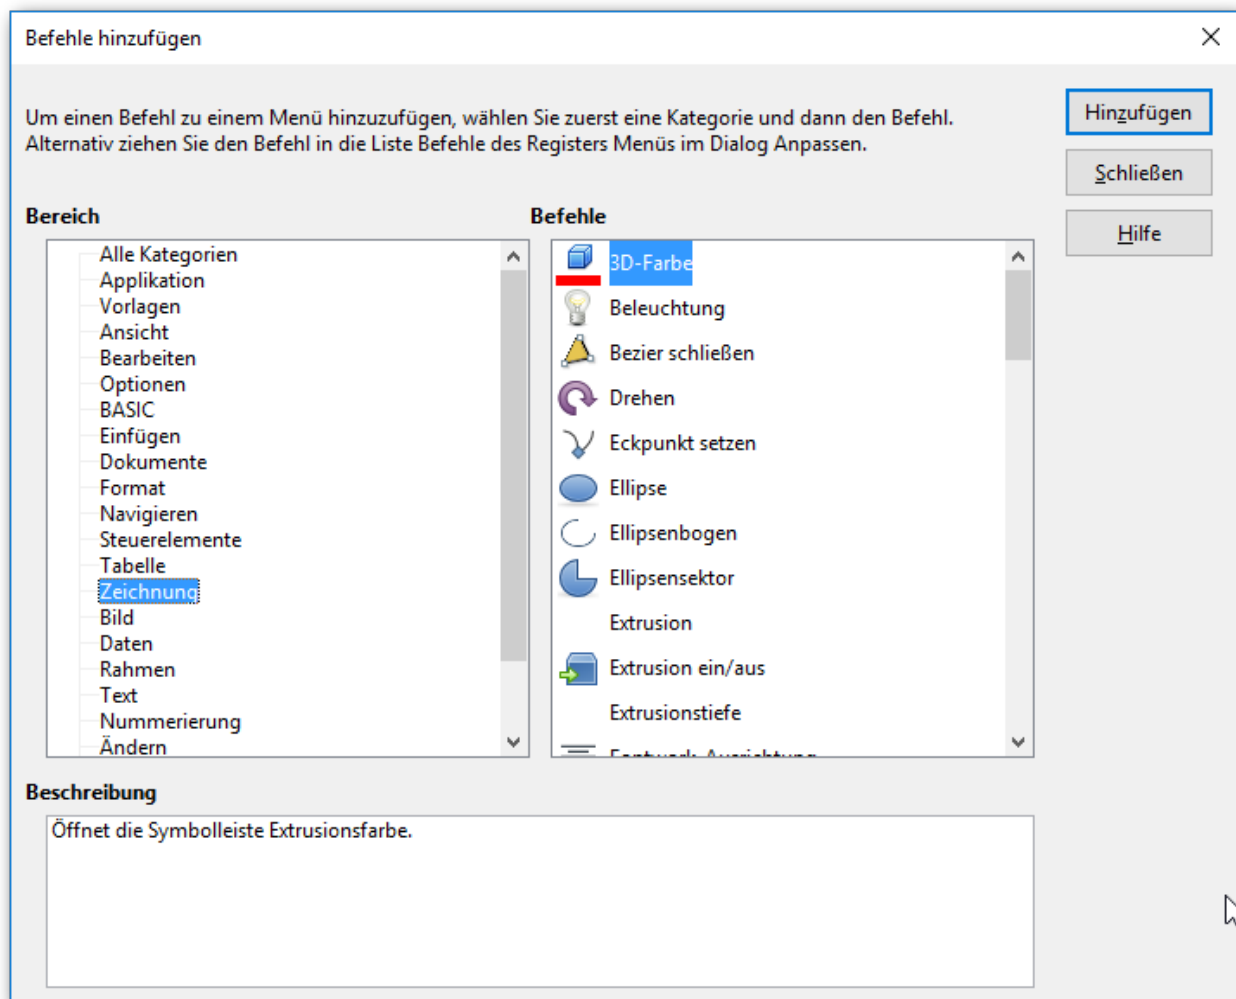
Befehle hinzufügen

Um einen Befehl zu einem Menü hinzuzufügen, wählen Sie zuerst eine Kategorie und dann den Befehl. Alternativ ziehen Sie den Befehl in die Liste Befehle des Registers Menüs im Dialog Anpassen.

Hinzufügen

Schließen

Hilfe

Bereich

Alle Kategorien
Applikation
Vorlagen
Ansicht
Bearbeiten
Optionen
BASIC
Einfügen
Dokumente
Format
Navigieren
Steuerelemente
Tabelle
Zeichnung
Bild
Daten
Rahmen
Text
Nummerierung
Ändern

Befehle

3D-Farbe
Beleuchtung
Bezier schließen
Drehen
Eckpunkt setzen
Ellipse
Ellipsenbogen
Ellipsensektor
Extrusion
Extrusion ein/aus
Extrusionstiefe
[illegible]

Beschreibung

Öffnet die Symbolleiste Extrusionsfarbe.